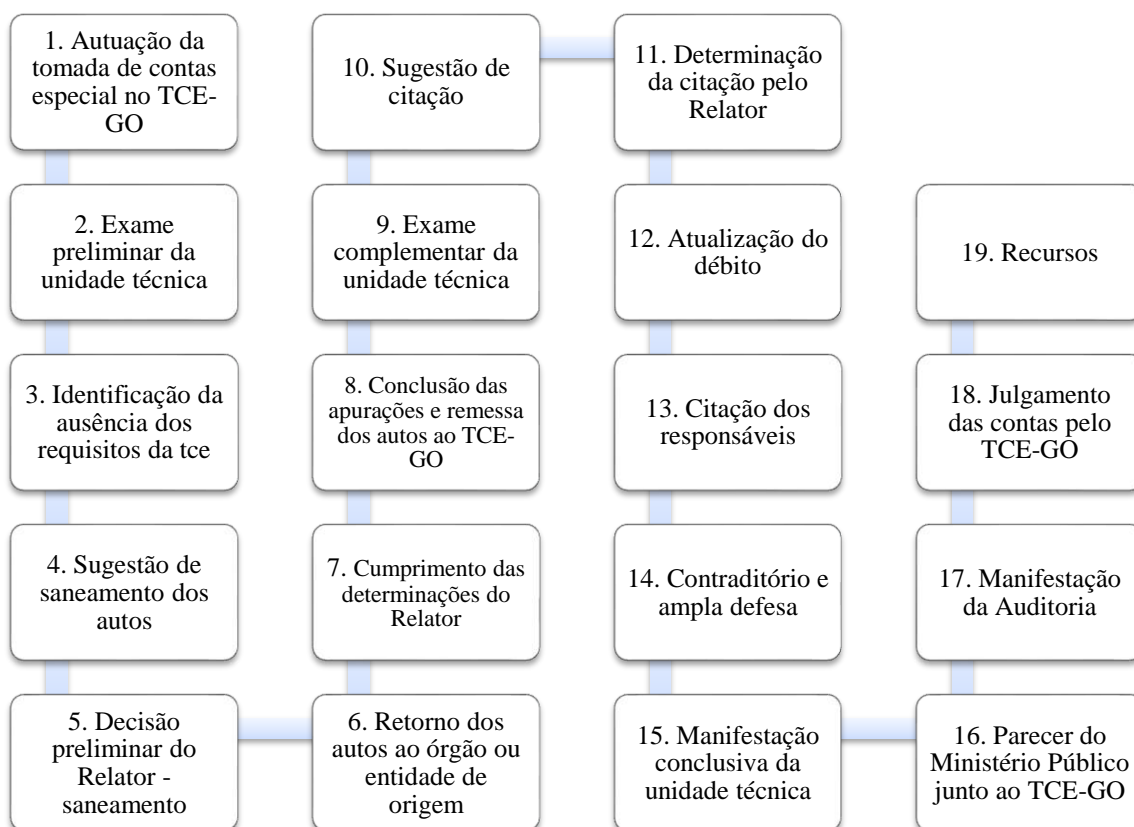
1. Autuação da tomada de contas especial no TCE-GO

2. Exame preliminar da unidade técnica

3. Identificação da ausência dos requisitos da tce

4. Sugestão de saneamento dos autos

5. Decisão preliminar do Relator - saneamento

6. Retorno dos autos ao órgão ou entidade de origem

7. Cumprimento das determinações do Relator

8. Conclusão das apurações e remessa dos autos ao TCE-GO

9. Exame complementar da unidade técnica

10. Sugestão de citação

11. Determinação da citação pelo Relator

12. Atualização do débito

13. Citação dos responsáveis

14. Contraditório e ampla defesa

15. Manifestação conclusiva da unidade técnica

16. Parecer do Ministério Público junto ao TCE-GO

17. Manifestação da Auditoria

18. Julgamento das contas pelo TCE-GO

19. Recursos